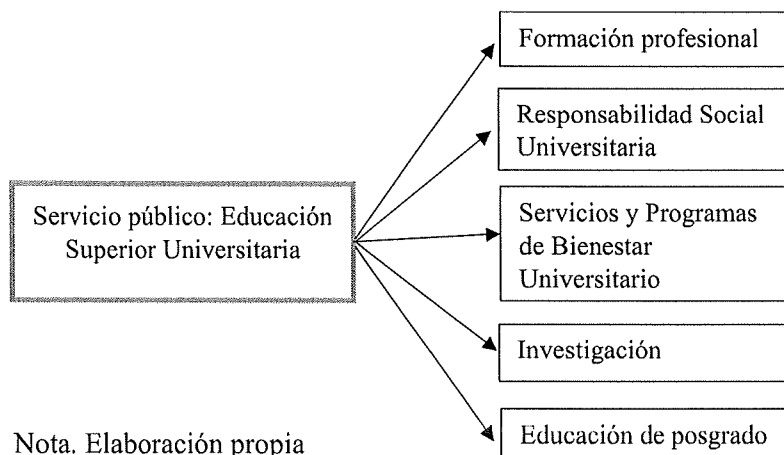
Servicio público: Educación Superior Universitaria

Formación profesional

Responsabilidad Social Universitaria

Servicios y Programas de Bienestar Universitario

Investigación

Educación de posgrado

Nota. Elaboración propia